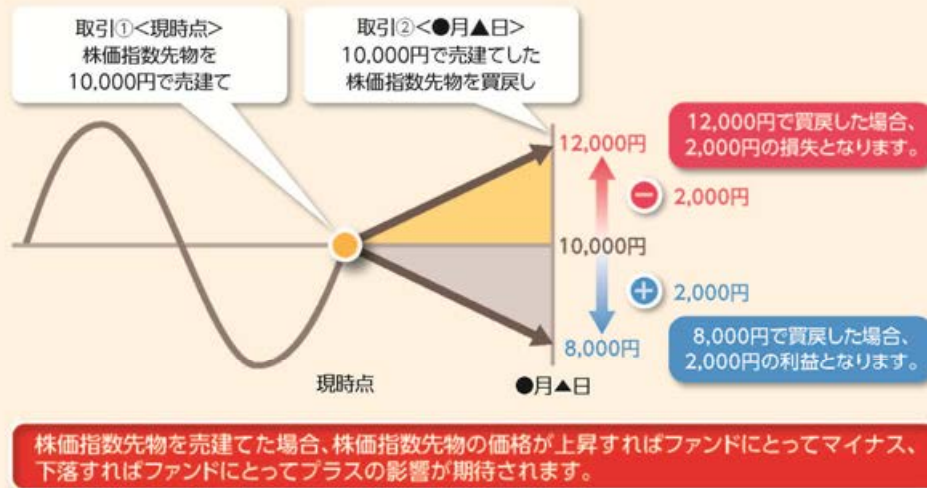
取引①<現時点>
株価指数先物を
10,000円で売建て

取引②<●月▲日>
10,000円で売建てした
株価指数先物を買戻し

12,000円で買戻した場合、
2,000円の損失となります。

12,000円

− 2,000円

10,000円

+ 2,000円

8,000円

8,000円で買戻した場合、
2,000円の利益となります。

現時点

●月▲日

株価指数先物を売建てた場合、株価指数先物の価格が上昇すればファンドにとってマイナス、下落すればファンドにとってプラスの影響が期待されます。